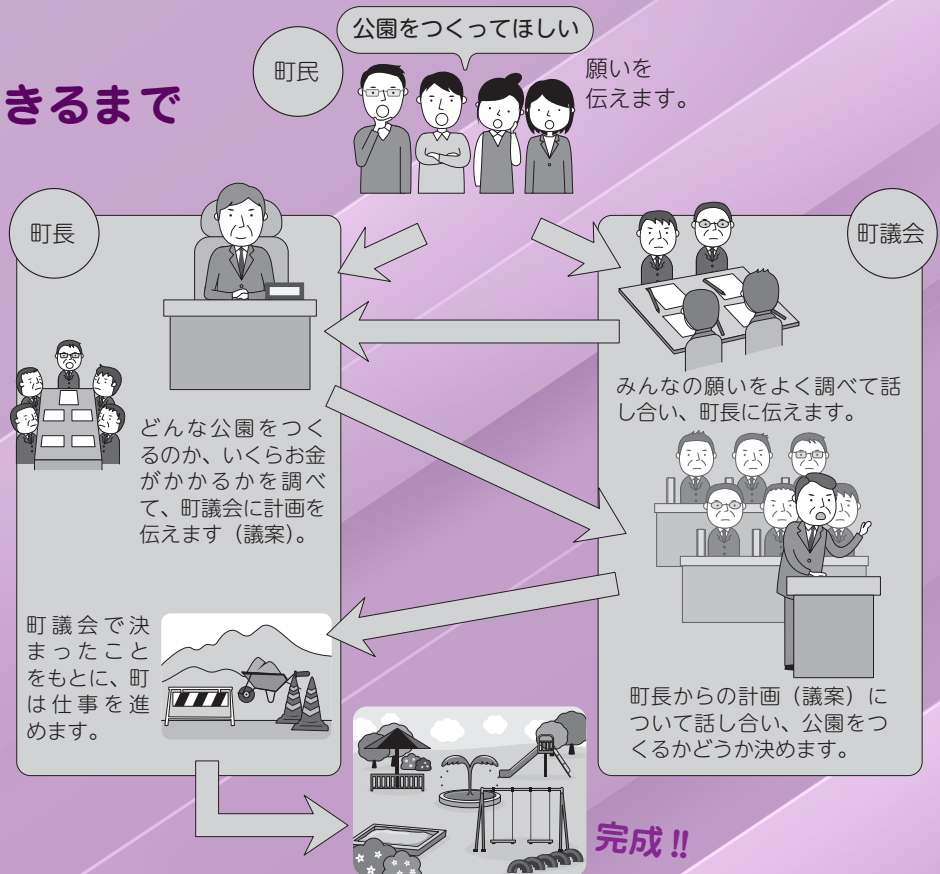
きるまで

町民

公園をつくってほしい

願いを伝えます。

町長

町議会

みんなの願いをよく調べて話し合い、町長に伝えます。

どんな公園をつくるのか、いくらお金がかかるかを調べて、町議会に計画を伝えます（議案）。

町議会で決まったことをもとに、町は仕事を進めます。

町長からの計画（議案）について話し合い、公園をつくるかどうか決めます。

完成!!